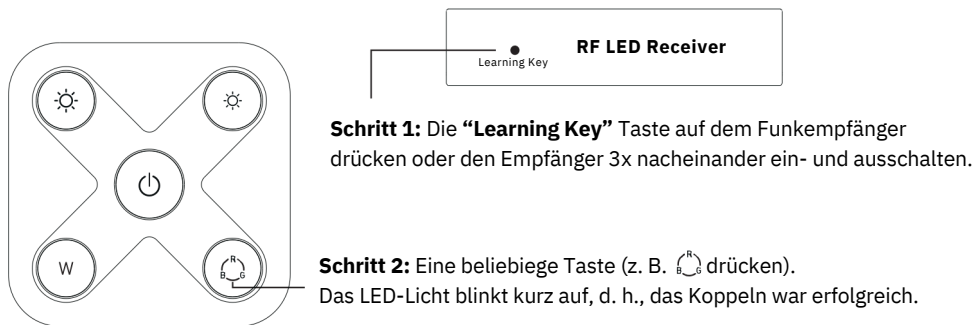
RF LED Receiver

Learning Key

Schritt 1: Die "Learning Key" Taste auf dem Funkempfänger drücken oder den Empfänger 3x nacheinander ein- und ausschalten.

W

R B G

Schritt 2: Eine beliebiege Taste (z. B. R B G drücken). Das LED-Licht blinkt kurz auf, d. h., das Koppeln war erfolgreich.